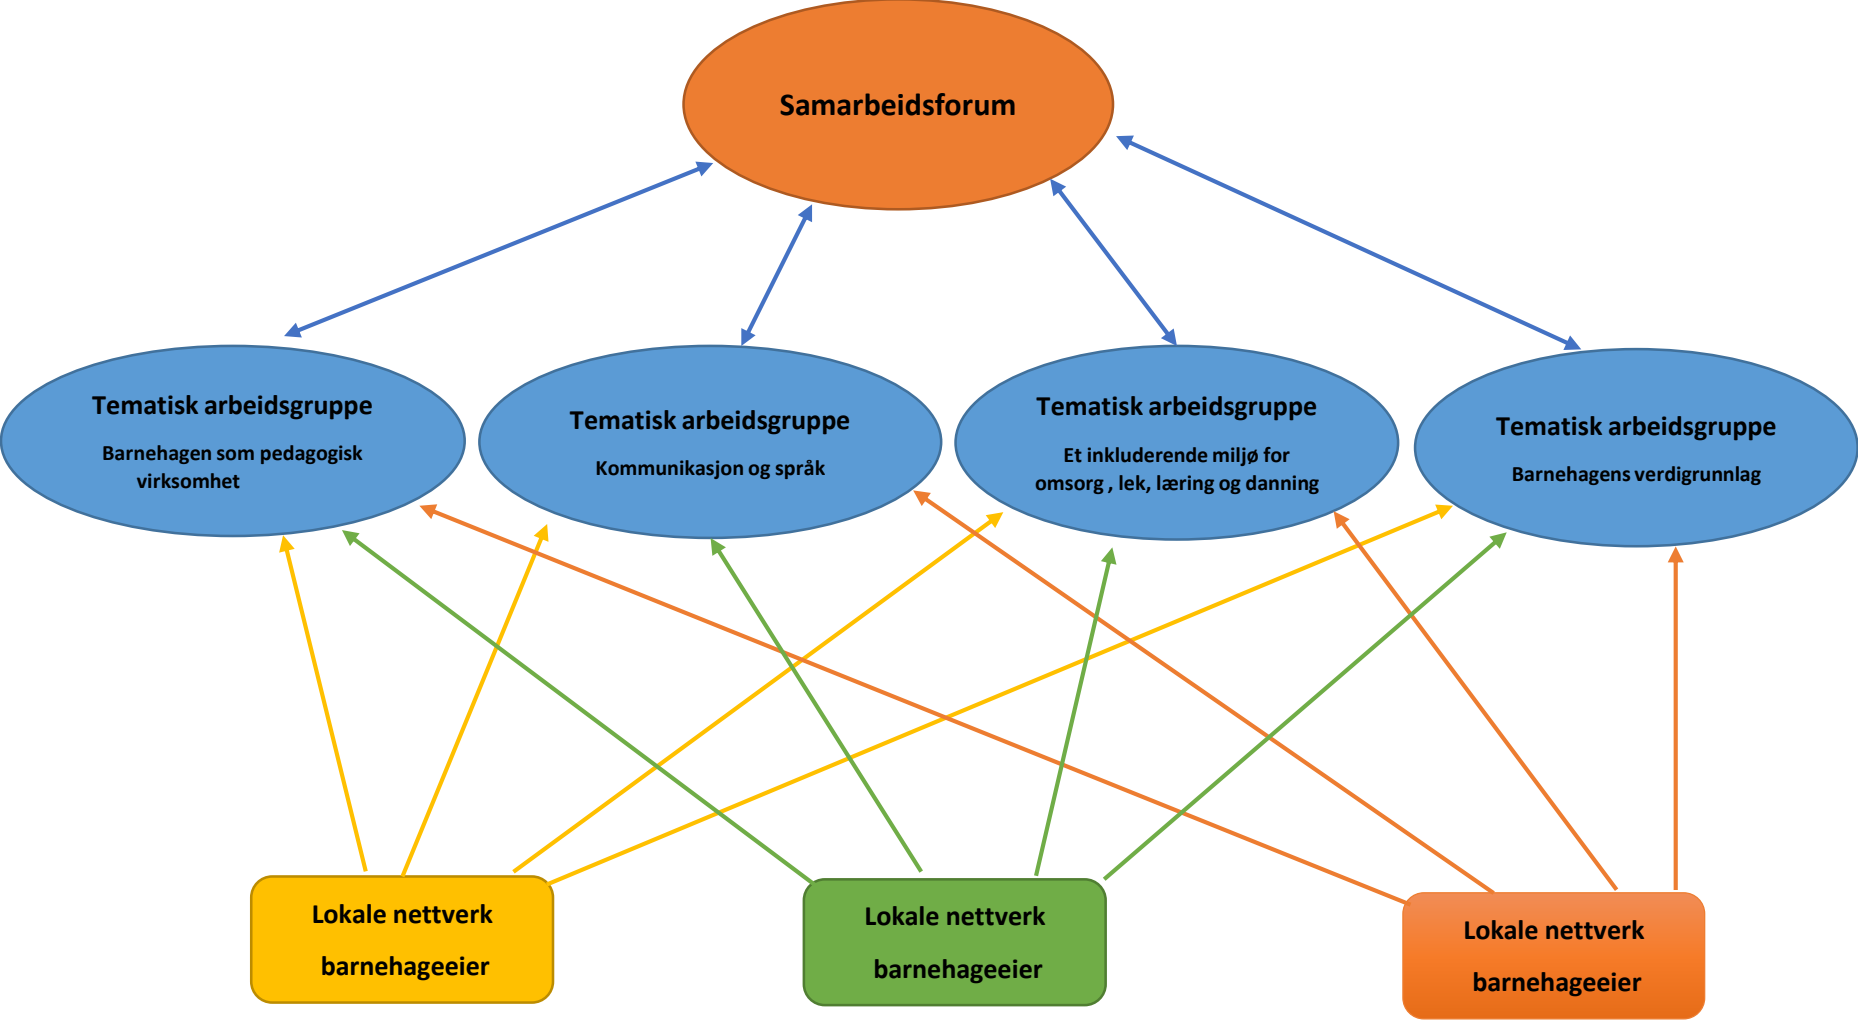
Samarbeidsforum

Tematisk arbeidsgruppe

Barnehagen som pedagogisk virksomhet

Tematisk arbeidsgruppe

Kommunikasjon og språk

Tematisk arbeidsgruppe

Et inkluderende miljø for omsorg , lek, læring og danning

Tematisk arbeidsgruppe

Barnehagens verdigrunnlag

Lokale nettverk barnehageeier

Lokale nettverk barnehageeier

Lokale nettverk barnehageeier